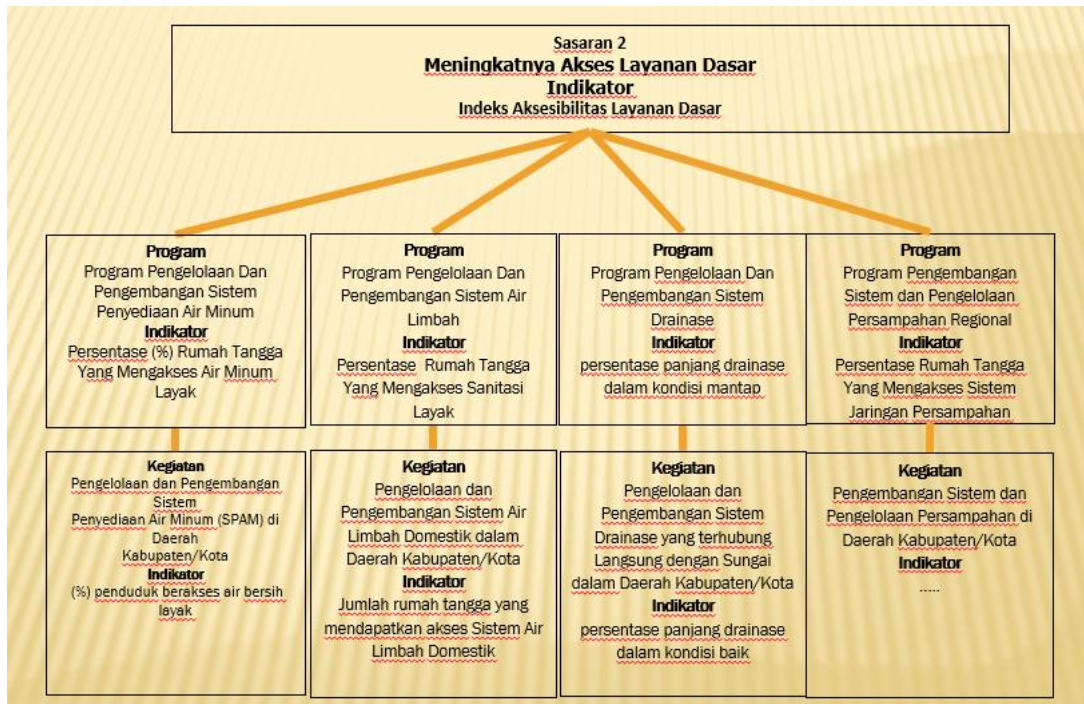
Sasaran 2
Meningkatnya Akses Layanan Dasar
Indikator
Indeks Aksesibilitas Layanan Dasar

Program
Program Pengelolaan Dan Pengembangan Sistem Penyediaan Air Minum
Indikator
Persentase (%) Rumah Tangga Yang Mengakses Air Minum Layak

Program
Program Pengelolaan Dan Pengembangan Sistem Air Limbah
Indikator
Persentase Rumah Tangga Yang Mengakses Sanitasi Layak

Program
Program Pengelolaan Dan Pengembangan Sistem Drainase
Indikator
persentase panjang drainase dalam kondisi mantap

Program
Program Pengembangan Sistem dan Pengelolaan Persampahan Regional
Indikator
Persentase Rumah Tangga Yang Mengakses Sistem Jaringan Persampahan

Kegiatan
Pengelolaan dan Pengembangan Sistem Penyediaan Air Minum (SPAM) di Daerah Kabupaten/Kota
Indikator
(%) penduduk berakses air bersih layak

Kegiatan
Pengelolaan dan Pengembangan Sistem Air Limbah Domestik dalam Daerah Kabupaten/Kota
Indikator
Jumlah rumah tangga yang mendapatkan akses Sistem Air Limbah Domestik

Kegiatan
Pengelolaan dan Pengembangan Sistem Drainase yang terhubung Langsung dengan Sungai dalam Daerah Kabupaten/Kota
Indikator
persentase panjang drainase dalam kondisi baik

Kegiatan
Pengembangan Sistem dan Pengelolaan Persampahan di Daerah Kabupaten/Kota
Indikator
.....